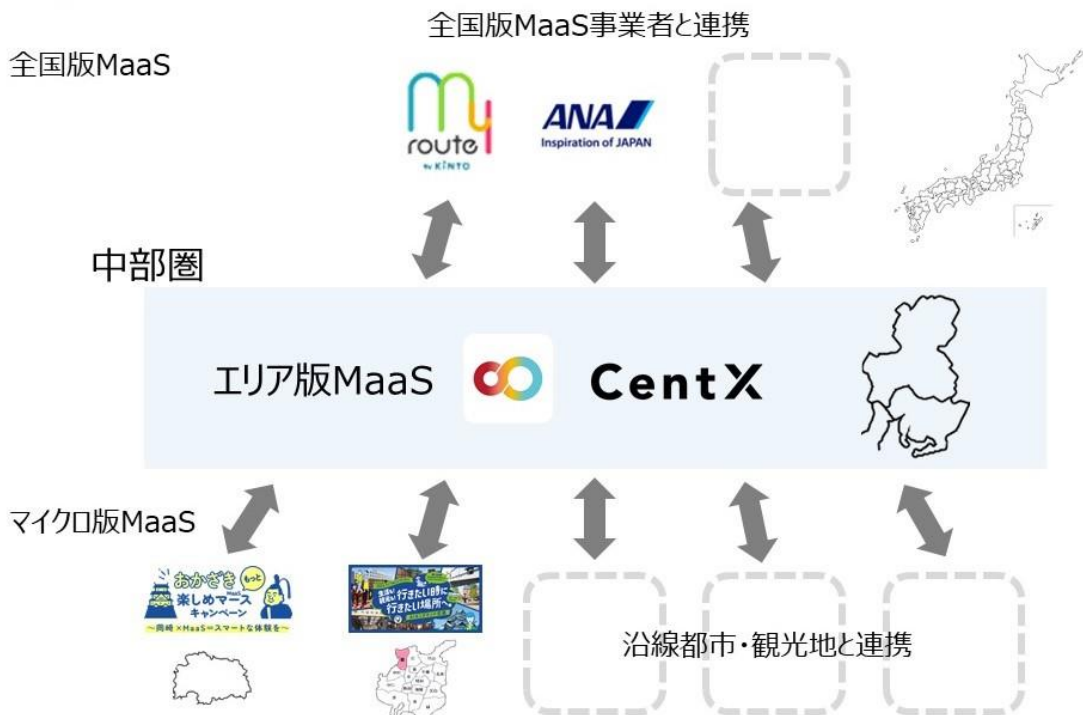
全国版MaaS事業者と連携

全国版MaaS

my route by KINTO

ANA Inspiration of JAPAN

中部圏

エリア版MaaS

CentX

マイクロ版MaaS

おかざき もっと 楽しめマース キャンペーン ～岡崎×MaaS＝スマートな体験を～

行きたい時に 行きたい場所へ

沿線都市・観光地と連携